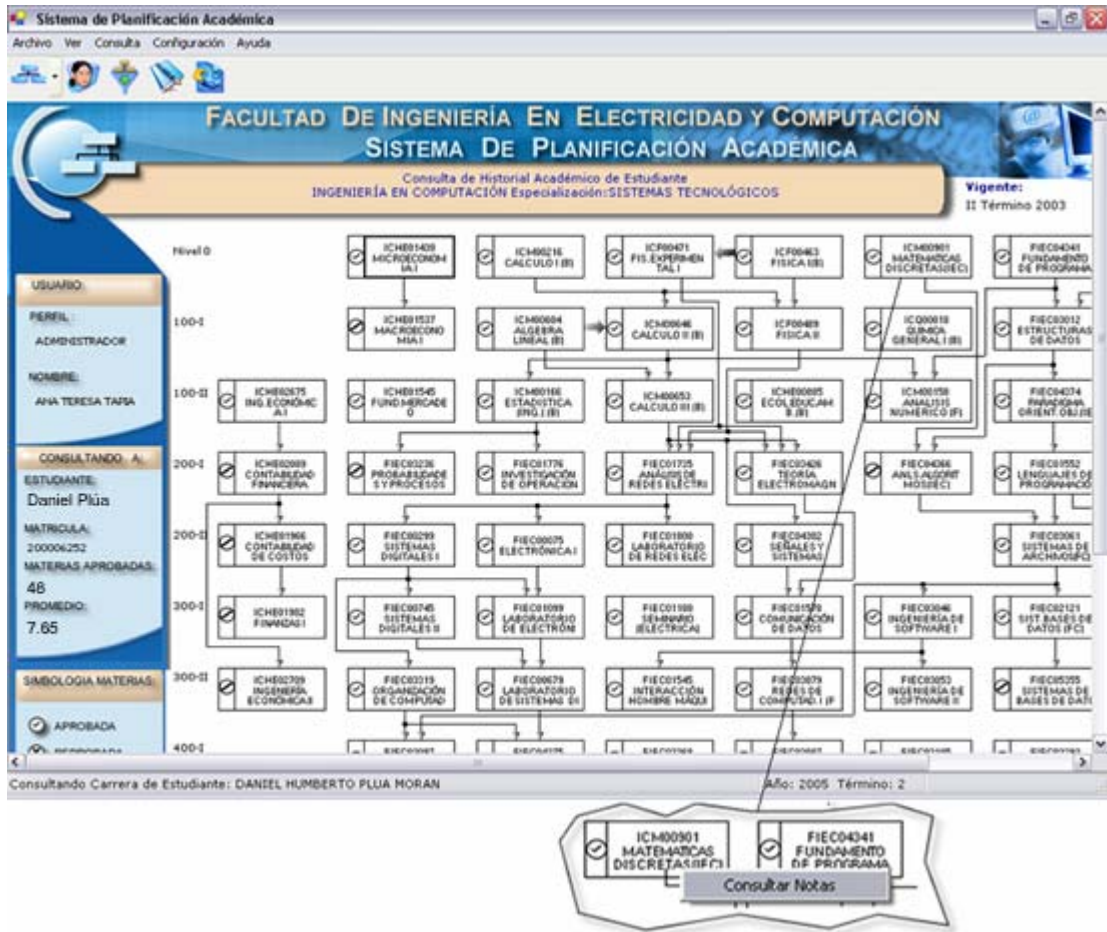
Sistema de Planificación Académica

Archivo Ver Consulta Configuración Ayuda

FACULTAD DE INGENIERÍA EN ELECTRICIDAD Y COMPUTACIÓN
SISTEMA DE PLANIFICACIÓN ACADÉMICA

Consulta de Historial Académico de Estudiante
INGENIERÍA EN COMPUTACIÓN Especialización:SISTEMAS TECNOLÓGICOS

Vigente:
II Término 2003

USUARIO:
PERFIL:
ADMINISTRADOR
NOMBRE:
ANA TERESA TAPIA

CONSULTANDO A:
ESTUDIANTE:
Daniel Plúa
MATRICULA:
200006252
MATERIAS APROBADAS:
48
PROMEDIO:
7.65

SIMBOLOGIA MATERIAS:
APROBADA
REPROBADA

Nivel 0
ICHE01438 MICROECONOMIA I
ICM00216 CALCULO I (B)
ICF00471 FIS.EXPERIMENTAL I
ICF00463 FISICA I(B)
ICM00901 MATEMATICAS DISCRETAS(IEC)
FIEC04341 FUNDAMENTO DE PROGRAMA

100-I
ICHE01537 MACROECONOMIA I
ICM00604 ALGEBRA LINEAL (B)
ICM00646 CALCULO II (B)
ICF00489 FISICA II
ICQ00018 QUIMICA GENERAL I (B)
FIEC03012 ESTRUCTURAS DE DATOS

100-II
ICHE02675 ING.ECONOMICA I
ICHE01545 FUND.MERCADEO
ICM00166 ESTADISTICA (ING.) (B)
ICM00653 CALCULO III (B)
ICHE00885 ECOL.EDUCAMB (B)
ICM00158 ANALISIS NUMERICO (F)
FIEC04374 PARADIGMA ORIENT.OBJ(IE

200-I
ICHE02089 CONTABILIDAD FINANCIERA
FIEC03236 PROBABILIDADES Y PROCESOS
FIEC01776 INVESTIGACION DE OPERACION
FIEC01735 ANALISIS DE REDES ELECTRI
FIEC03426 TEORIA ELECTROMAGN
FIEC04366 ANLS.ALGORITMOS(IEC)
FIEC01552 LENGUAJES DE PROGRAMACIO

200-II
ICHE01966 CONTABILIDAD DE COSTOS
FIEC00299 SISTEMAS DIGITALES I
FIEC00075 ELECTRONICA I
FIEC01800 LABORATORIO DE REDES ELEC
FIEC04382 SEÑALES Y SISTEMAS
FIEC03061 SISTEMAS DE ARCHIVOS(FC)

300-I
ICHE01982 FINANZAS I
FIEC00745 SISTEMAS DIGITALES II
FIEC01099 LABORATORIO DE ELECTRON
FIEC01180 SEMINARIO (ELECTRICA)
FIEC01570 COMUNICACION DE DATOS
FIEC03046 INGENIERIA DE SOFTWARE I
FIEC02121 SIST.BASES DE DATOS (FC)

300-II
ICHE02709 INGENIERIA ECONOMICA II
FIEC03319 ORGANIZACION DE COMPUTAD
FIEC00679 LABORATORIO DE SISTEMAS DI
FIEC01545 INTERACCION HOMBRE MAQUI
FIEC03079 REDES DE COMPUTAD.I (F
FIEC03053 INGENIERIA DE SOFTWARE II
FIEC05355 SISTEMAS DE BASES DE DATO

400-I

Consultando Carrera de Estudiante: DANIEL HUMBERTO PLUA MORAN
Año: 2005 Término: 2

ICM00901 MATEMATICAS DISCRETAS(IEC)
FIEC04341 FUNDAMENTO DE PROGRAMA
Consultar Notas